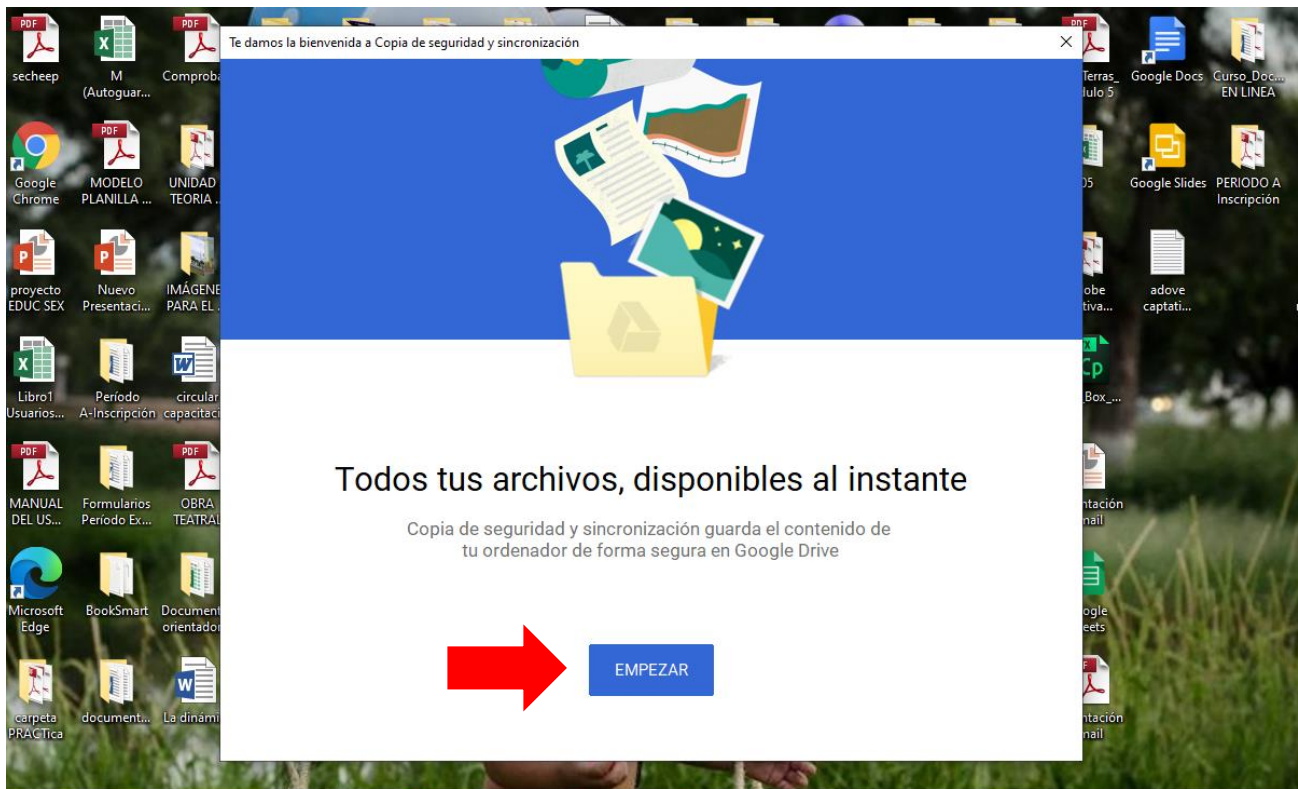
PDF secheep
M (Autoguar...
PDF Comproba
Google Chrome
PDF MODELO PLANILLA ...
UNIDAD TEORIA ...
proyecto EDUC SEX
Nuevo Presentaci...
IMÁGENE PARA EL ...
Libro1 Usuarios...
Período A-Inscripción
circular capacitaci
PDF MANUAL DEL US...
Formularios Período Ex...
PDF OBRA TEATRAL
Microsoft Edge
BookSmart
Document orientador
carpeta PRACTica
document...
La dinámi

Te damos la bienvenida a Copia de seguridad y sincronización

Todos tus archivos, disponibles al instante

Copia de seguridad y sincronización guarda el contenido de tu ordenador de forma segura en Google Drive

EMPEZAR

PDF Terras_ dulo 5
Google Docs
Curso_Doc... EN LINEA
05
Google Slides
PERIODO A Inscripción
obe tiva...
adove captati...
Box_...
ntación nail
ogle eets
ntación nail